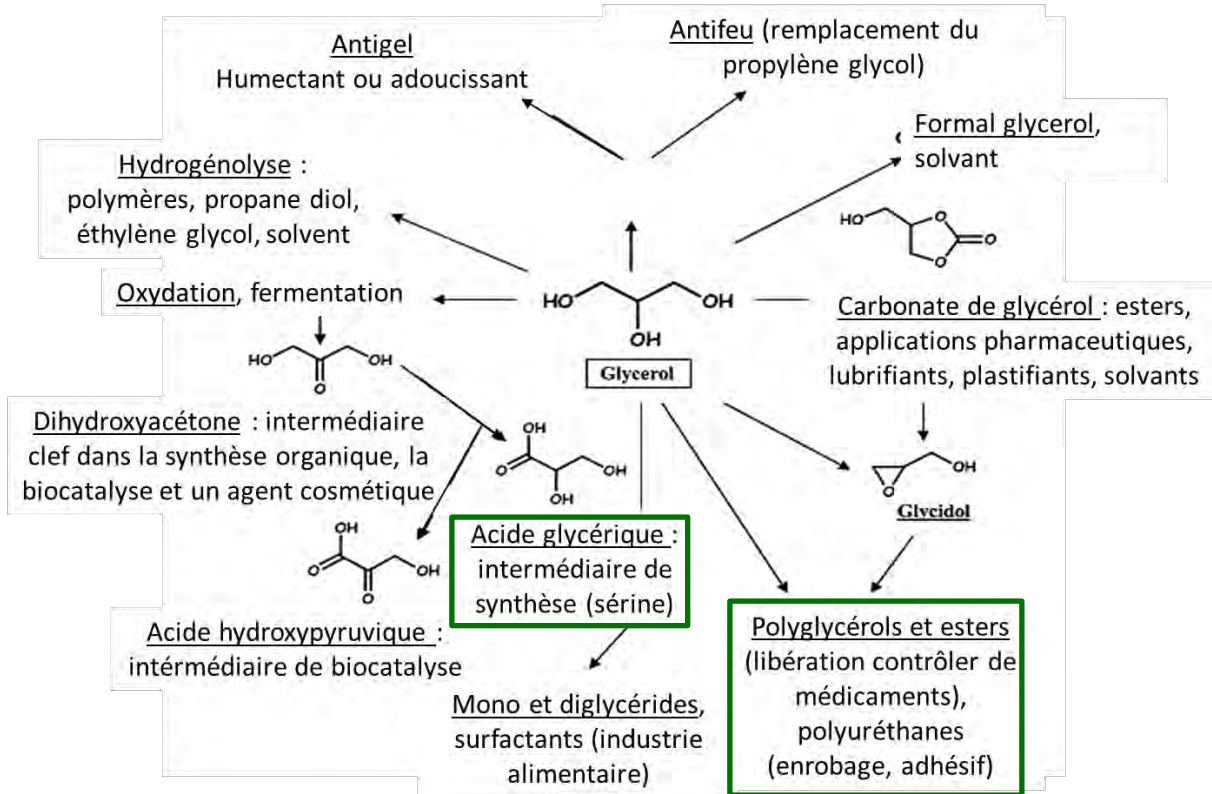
Antigel
Humectant ou adoucissant

Antifeu (remplacement du propylène glycol)

Formal glycerol, solvant

Hydrogénolyse : polymères, propane diol, éthylène glycol, solvent

HO O O O

Oxydation, fermentation

HO OH OH

Glycerol

Carbonate de glycérol : esters, applications pharmaceutiques, lubrifiants, plastifiants, solvants

HO O OH

Dihydroxyacétone : intermédiaire clef dans la synthèse organique, la biocatalyse et un agent cosmétique

OH O OH OH

OH

Glycidol

OH O O OH

Acide glycérique : intermédiaire de synthèse (sérine)

Acide hydroxypyruvique : intérmédiaire de biocatalyse

Mono et diglycérides, surfactants (industrie alimentaire)

Polyglycérols et esters (libération contrôler de médicaments), polyuréthanes (enrobage, adhésif)